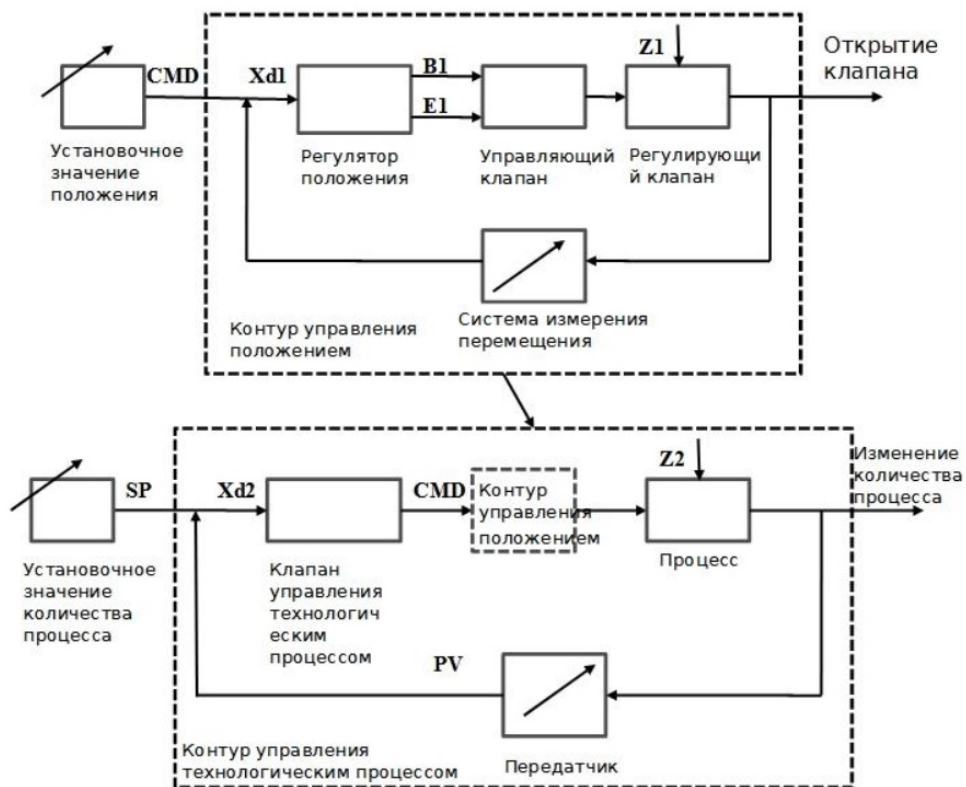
CMD

Установочное значение положения

Xd1

Регулятор положения

B1

E1

Управляющий клапан

Z1

Регулирующий клапан

Открытие клапана

Система измерения перемещения

Контур управления положением

SP

Установочное значение количества процесса

Xd2

Клапан управления технологическим процессом

CMD

Контур управления положением

Z2

Процесс

Изменение количества процесса

PV

Передатчик

Контур управления технологическим процессом